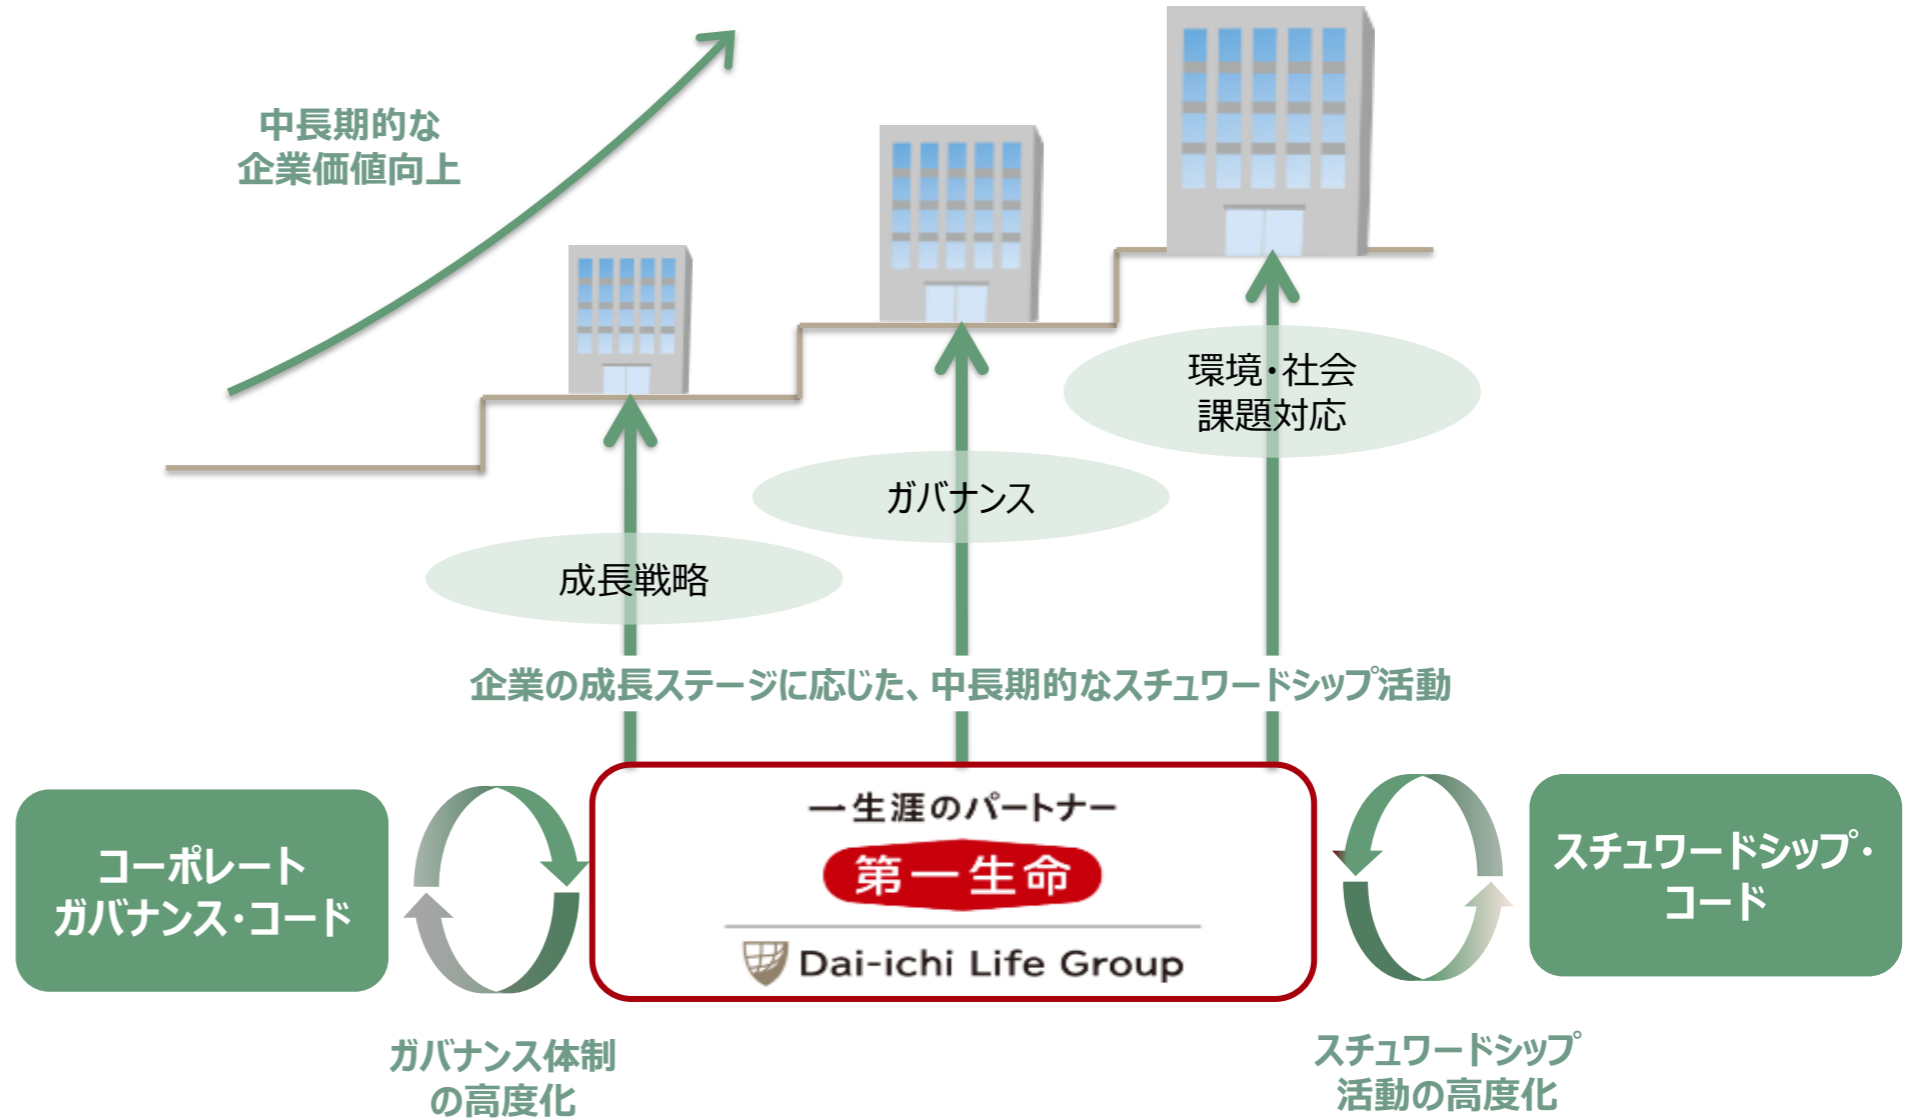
中長期的な
企業価値向上

環境・社会
課題対応

ガバナンス

成長戦略

企業の成長ステージに応じた、中長期的なスチュワードシップ活動

コーポレート
ガバナンス・コード

一生涯のパートナー
第一生命
Dai-ichi Life Group

スチュワードシップ・
コード

ガバナンス体制
の高度化

スチュワードシップ
活動の高度化